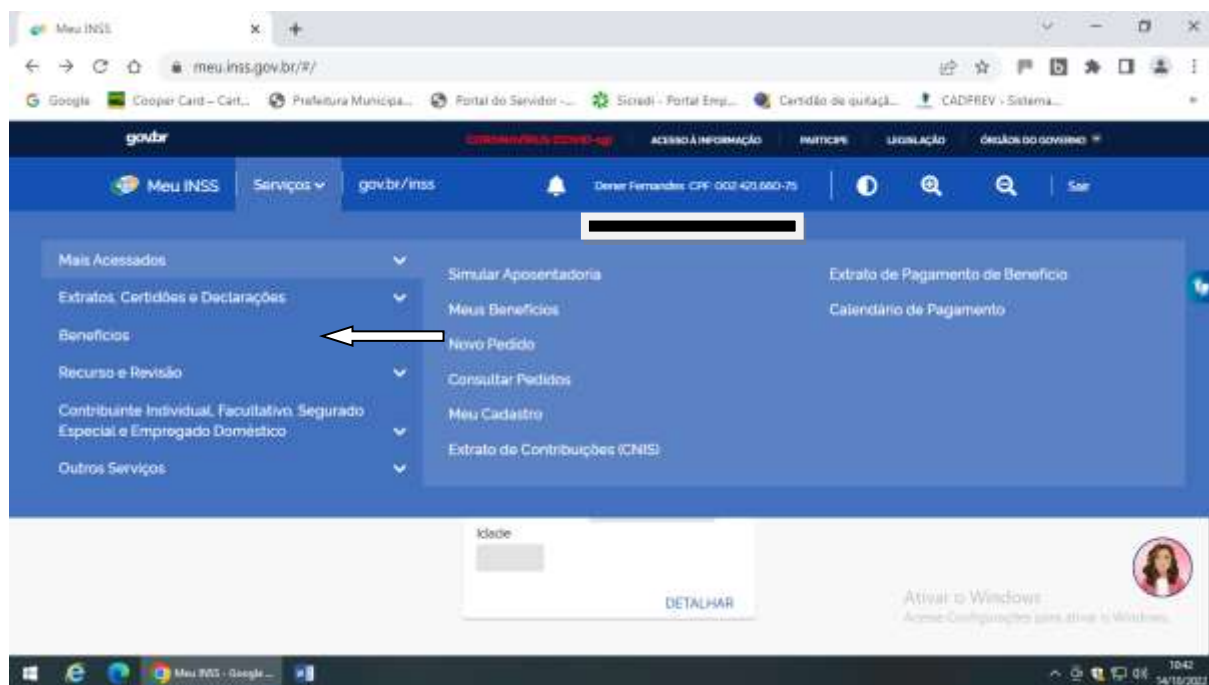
Meu INSS ×

meu.inss.gov.br/#/

Google | Cooper Card – Cart... | Prefeitura Municipa... | Portal do Servidor -... | Sicredi - Portal Emp... | Certidão de quitaçã... | CADPREV - Sistema...

gov.br | CORONAVÍRUS (COVID-19) | ACESSO À INFORMAÇÃO | PARTICIPE | LEGISLAÇÃO | ÓRGÃOS DO GOVERNO

Meu INSS | Serviços | gov.br/inss | Dener Fernandes CPF: 002.421.660-75 | Sair

Mais Acessados
Extratos, Certidões e Declarações
Benefícios
Recurso e Revisão
Contribuinte Individual, Facultativo, Segurado Especial e Empregado Doméstico
Outros Serviços

Simular Aposentadoria
Meus Benefícios
Novo Pedido
Consultar Pedidos
Meu Cadastro
Extrato de Contribuições (CNIS)

Extrato de Pagamento de Benefício
Calendário de Pagamento

Idade

DETALHAR

Ativar o Windows
Acesse Configurações para ativar o Windows.

Meu INSS - Google...

10:42
14/10/2022